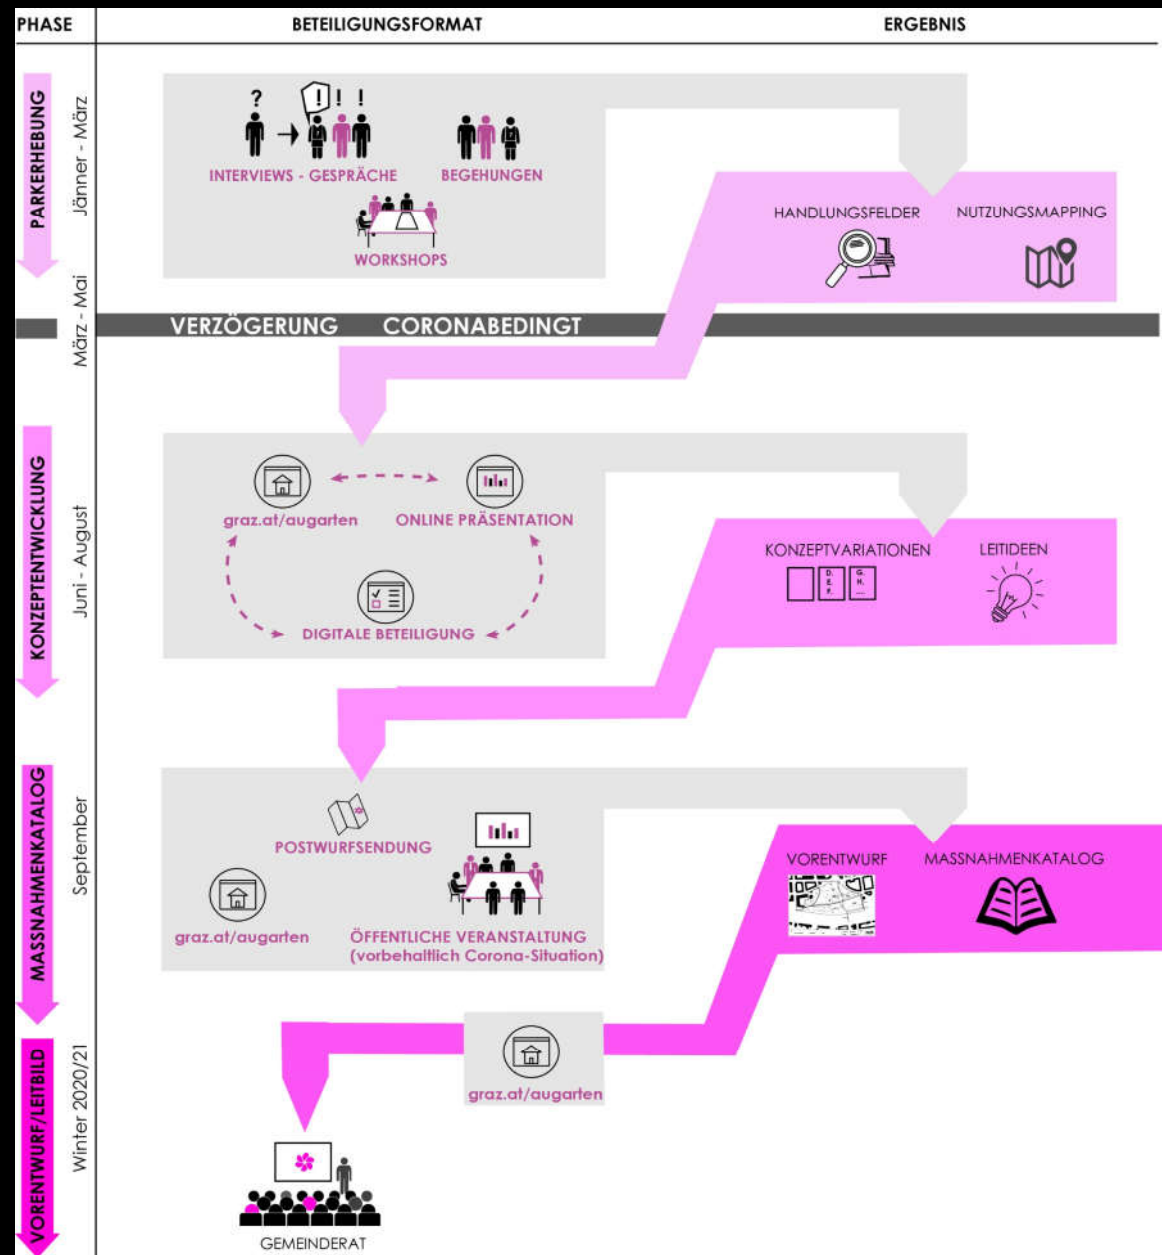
PHASE

BETEILIGUNGSFORMAT

ERGEBNIS

PARKERHEBUNG

Jänner - März

?

! ! !

INTERVIEWS - GESPRÄCHE

BEGEHUNGEN

WORKSHOPS

HANDLUNGSFELDER

NUTZUNGSMAPPING

März - Mai

VERZÖGERUNG CORONABEDINGT

KONZEPTENTWICKLUNG

Juni - August

graz.at/augarten

ONLINE PRÄSENTATION

DIGITALE BETEILIGUNG

KONZEPTVARIATIONEN

LEITIDEEN

MASSNAHMENKATALOG

September

POSTWURFSENDUNG

graz.at/augarten

ÖFFENTLICHE VERANSTALTUNG (vorbehaltlich Corona-Situation)

VORENTWURF

MASSNAHMENKATALOG

VORENTWURF/LEITBILD

Winter 2020/21

graz.at/augarten

GEMEINDERAT